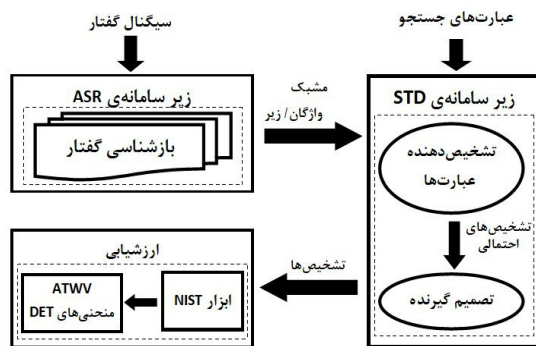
عبارت‌های جستجو

سیگنال گفتار

زیر سامانه‌ی STD

زیر سامانه‌ی ASR

بازشناسی گفتار

مشبک واژگان / زیر

تشخیص‌دهنده عبارت‌ها

تشخیص‌های احتمالی

تصمیم گیرنده

تشخیص‌ها

ارزشیابی

ابزار NIST

ATWV
منحنی‌های DET